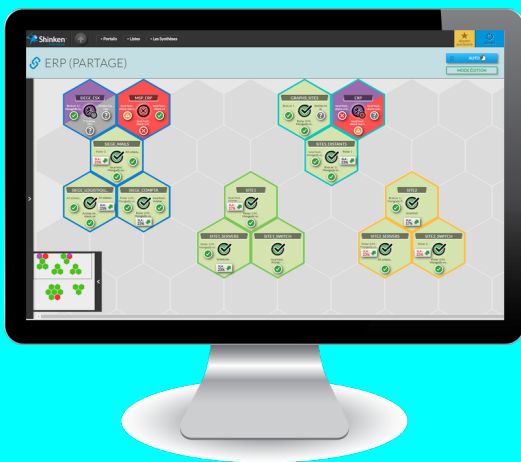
Shinken
Portails
Listes
Les Synthèses
ERP (PARTAGE)
AUTO
MODE ÉDITION
SIEGE_ESX
MSP_ERP
SIEGE_MAILS
SIEGE_LOGISTIQU...
SIEGE_COMPTA
CAMPUS_SITES
CRM
SITES_DISTANTS
SITE1
SITE1_SERVERS
SITE1_SWITCH
SITE2
SITE2_SERVERS
SITE2_SWITCH